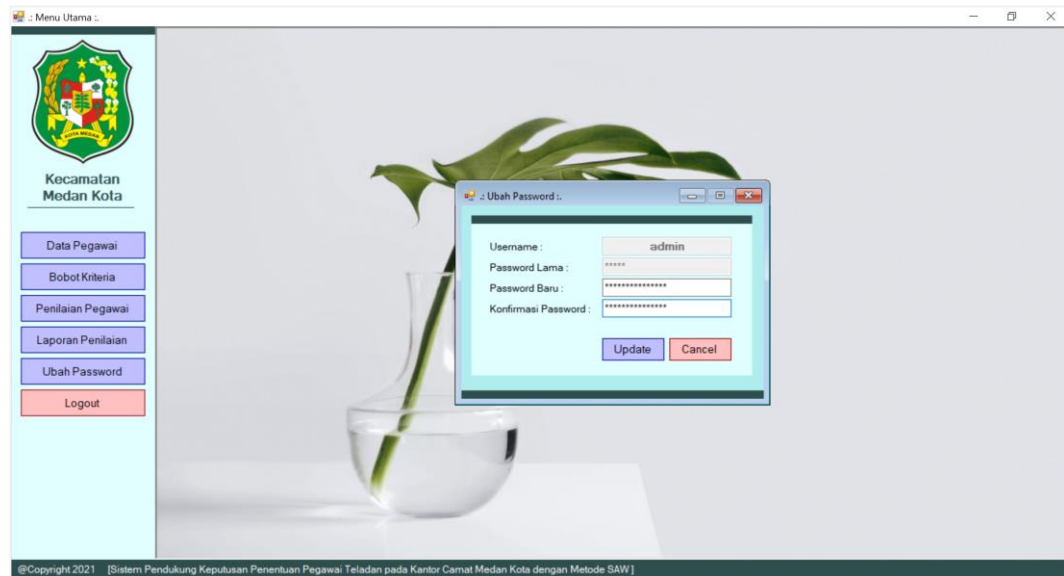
.: Menu Utama :.

KOTA MEDAN

Kecamatan
Medan Kota

Data Pegawai

Bobot Kriteria

Penilaian Pegawai

Laporan Penilaian

Ubah Password

Logout

.: Ubah Password :.

Username : admin

Password Lama : *****

Password Baru : ***************

Konfirmasi Password : ***************

Update

Cancel

@Copyright 2021 [Sistem Pendukung Keputusan Penentuan Pegawai Teladan pada Kantor Camat Medan Kota dengan Metode SAW]